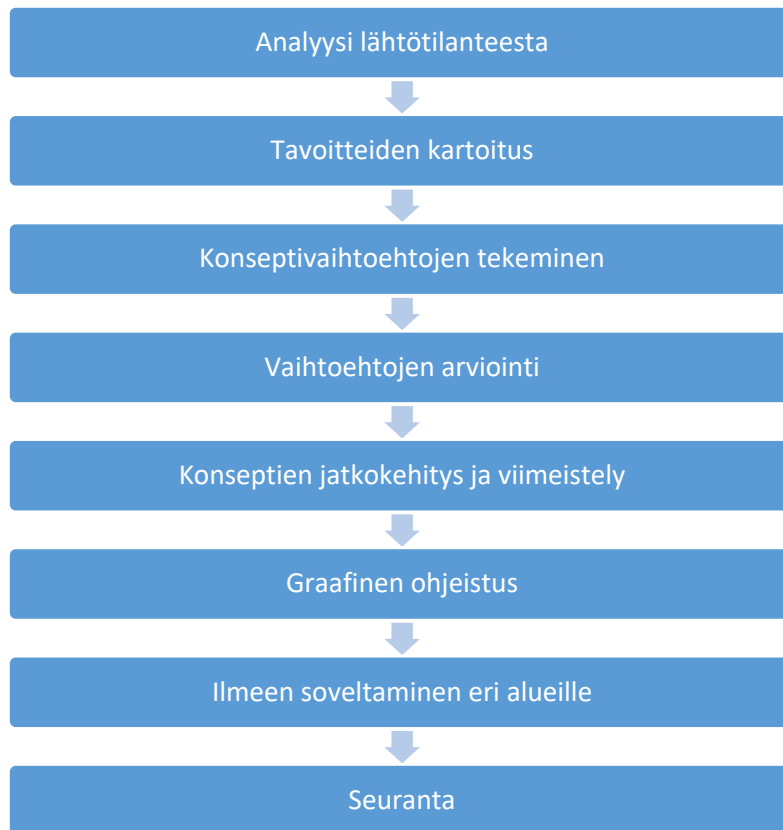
Analyysi lähtötilanteesta

Tavoitteiden kartoitus

Konseptivaihtoehtojen tekeminen

Vaihtoehtojen arviointi

Konseptien jatkokehitys ja viimeistely

Graafinen ohjeistus

Ilmeen soveltaminen eri alueille

Seuranta